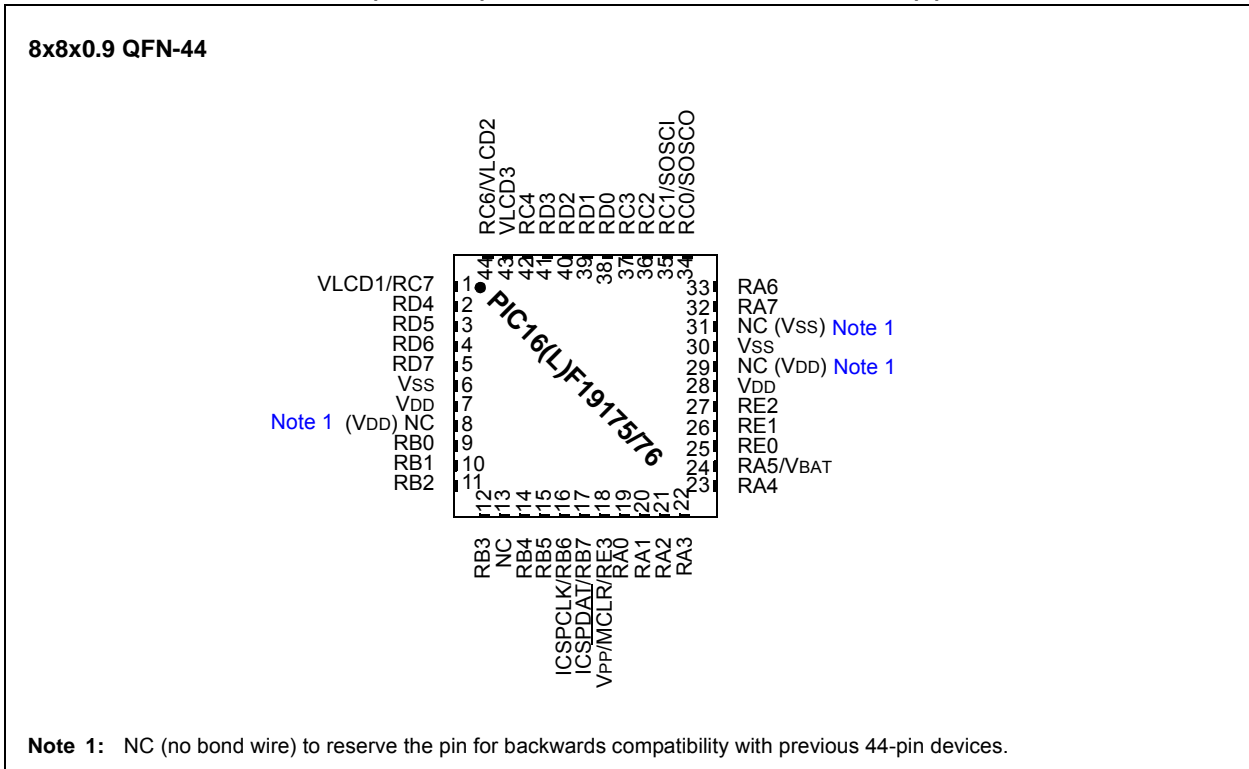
8x8x0.9 QFN-44

RC6/VLCD2
VLCD3
RC4
RD3
RD2
RD1
RD0
RC3
RC2
RC1/SOSCI
RC0/SOSCO

44 43 42 41 40 39 38 37 36 35 34

VLCD1/RC7 1
RD4 2
RD5 3
RD6 4
RD7 5
VSS 6
VDD 7
Note 1 (VDD) NC 8
RB0 9
RB1 10
RB2 11

PIC16(L)F19175/76

33 RA6
32 RA7
31 NC (VSS) Note 1
30 VSS
29 NC (VDD) Note 1
28 VDD
27 RE2
26 RE1
25 RE0
24 RA5/VBAT
23 RA4

12 13 14 15 16 17 18 19 20 21 22

RB3
NC
RB4
RB5
ICSPCLK/RB6
ICSPDAT/RB7
VPP/$\overline{MCLR}$/RE3
RA0
RA1
RA2
RA3

Note 1: NC (no bond wire) to reserve the pin for backwards compatibility with previous 44-pin devices.